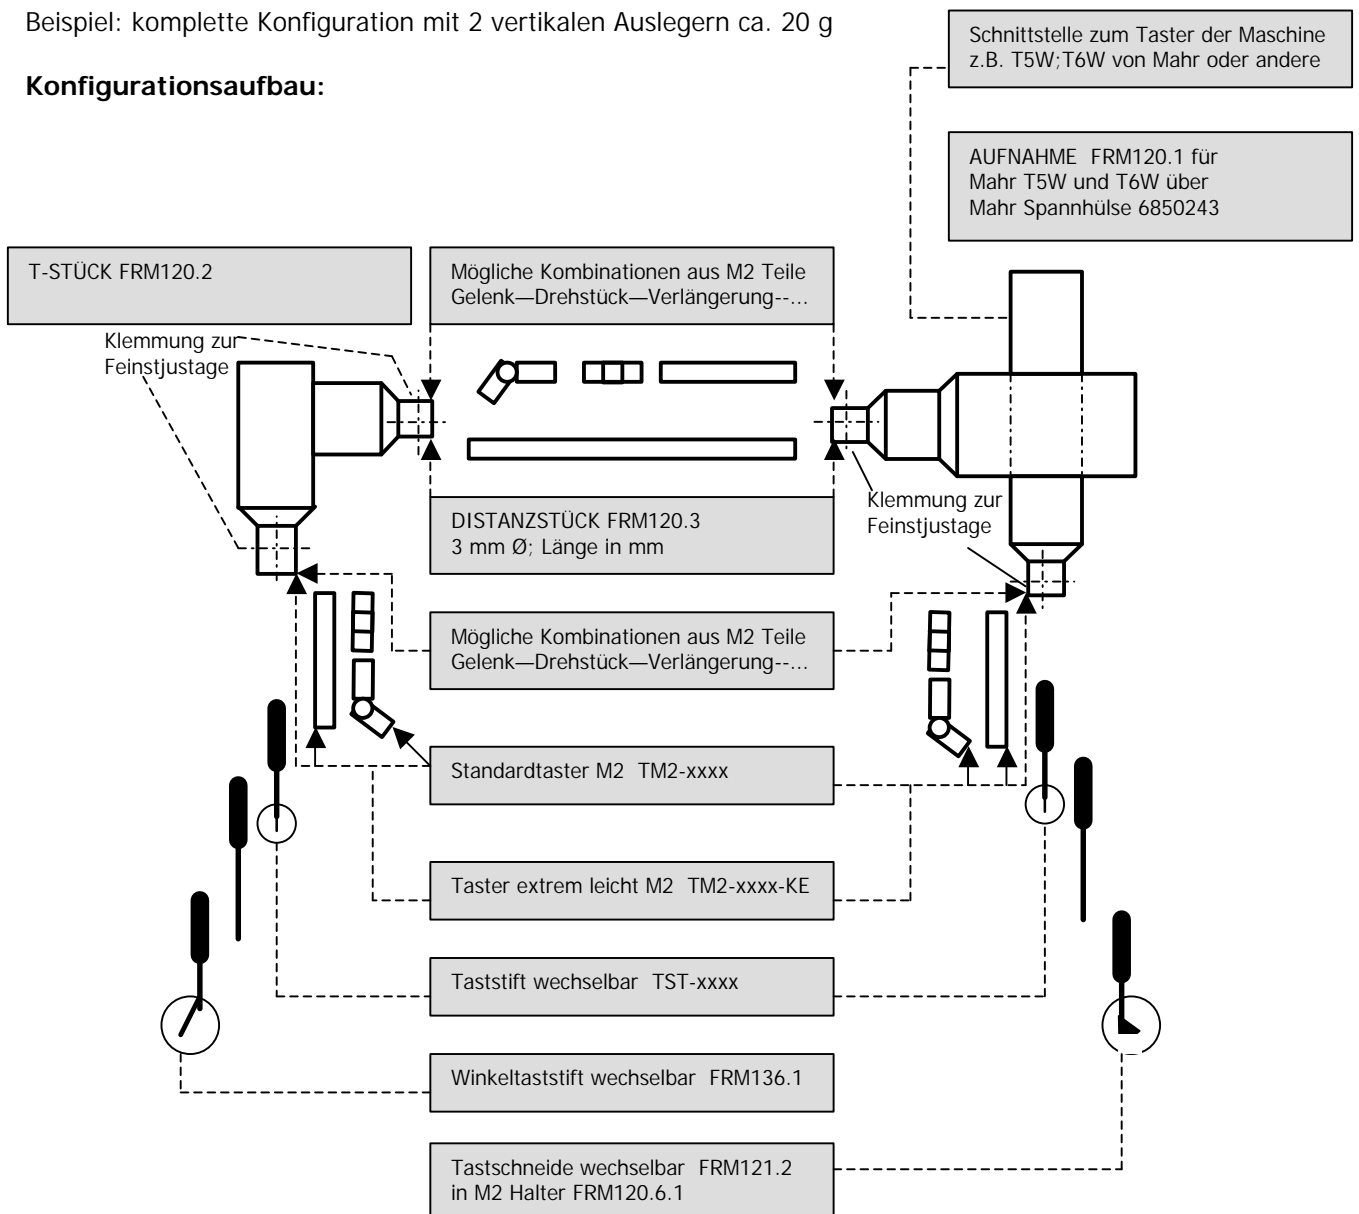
Beispiel: komplette Konfiguration mit 2 vertikalen Auslegern ca. 20 g

Schnittstelle zum Taster der Maschine z.B. T5W;T6W von Mahr oder andere

**Konfigurationsaufbau:**

AUFNAHME FRM120.1 für Mahr T5W und T6W über Mahr Spannhülse 6850243

T-STÜCK FRM120.2

Mögliche Kombinationen aus M2 Teile Gelenk—Drehstück—Verlängerung--...

Klemmung zur Feinstjustage

Klemmung zur Feinstjustage

DISTANZSTÜCK FRM120.3
3 mm Ø; Länge in mm

Mögliche Kombinationen aus M2 Teile Gelenk—Drehstück—Verlängerung--...

Standardtaster M2 TM2-xxxx

Taster extrem leicht M2 TM2-xxxx-KE

Taststift wechselbar TST-xxxx

Winkeltaststift wechselbar FRM136.1

Tastschneide wechselbar FRM121.2
in M2 Halter FRM120.6.1